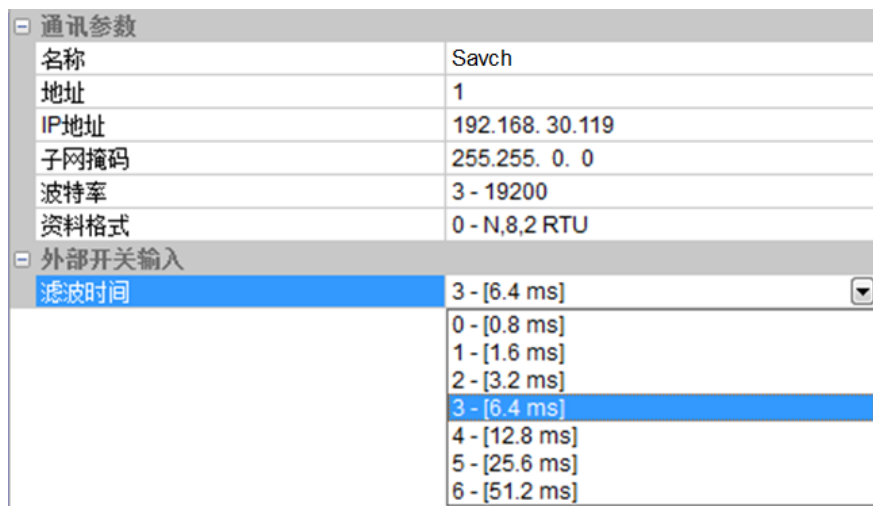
⊟ 通讯参数

| 名称 | Savch |
|---|---|
| 地址 | 1 |
| IP地址 | 192.168. 30.119 |
| 子网掩码 | 255.255. 0. 0 |
| 波特率 | 3 - 19200 |
| 资料格式 | 0 - N,8,2 RTU |

⊟ 外部开关输入

| 滤波时间 | 3 - [6.4 ms] |
|---|---|

0 - [0.8 ms]
1 - [1.6 ms]
2 - [3.2 ms]
3 - [6.4 ms]
4 - [12.8 ms]
5 - [25.6 ms]
6 - [51.2 ms]